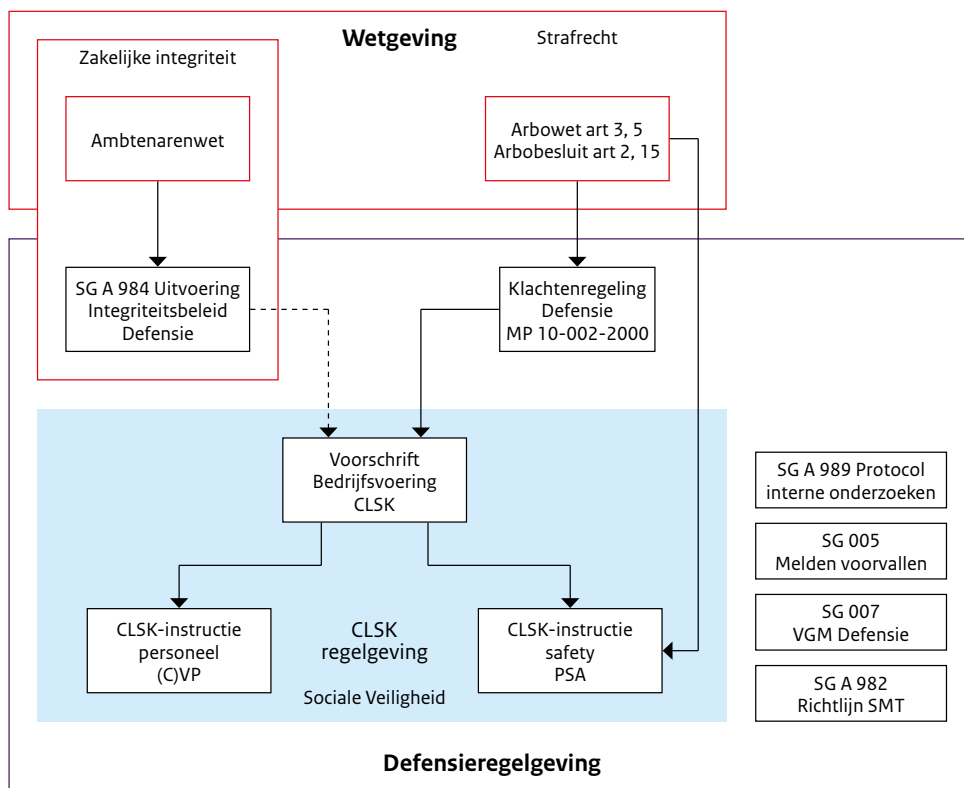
Wetgeving

Strafrecht

Zakelijke integriteit

Ambtenarenwet

Arbowet art 3, 5
Arbobesluit art 2, 15

SG A 984 Uitvoering Integriteitsbeleid Defensie

Klachtenregeling Defensie MP 10-002-2000

Voorschrift Bedrijfsvoering CLSK

SG A 989 Protocol interne onderzoeken

SG 005 Melden voorvallen

SG 007 VGM Defensie

SG A 982 Richtlijn SMT

CLSK-instructie personeel (C)VP

CLSK regelgeving

CLSK-instructie safety PSA

Sociale Veiligheid

Defensieregelgeving